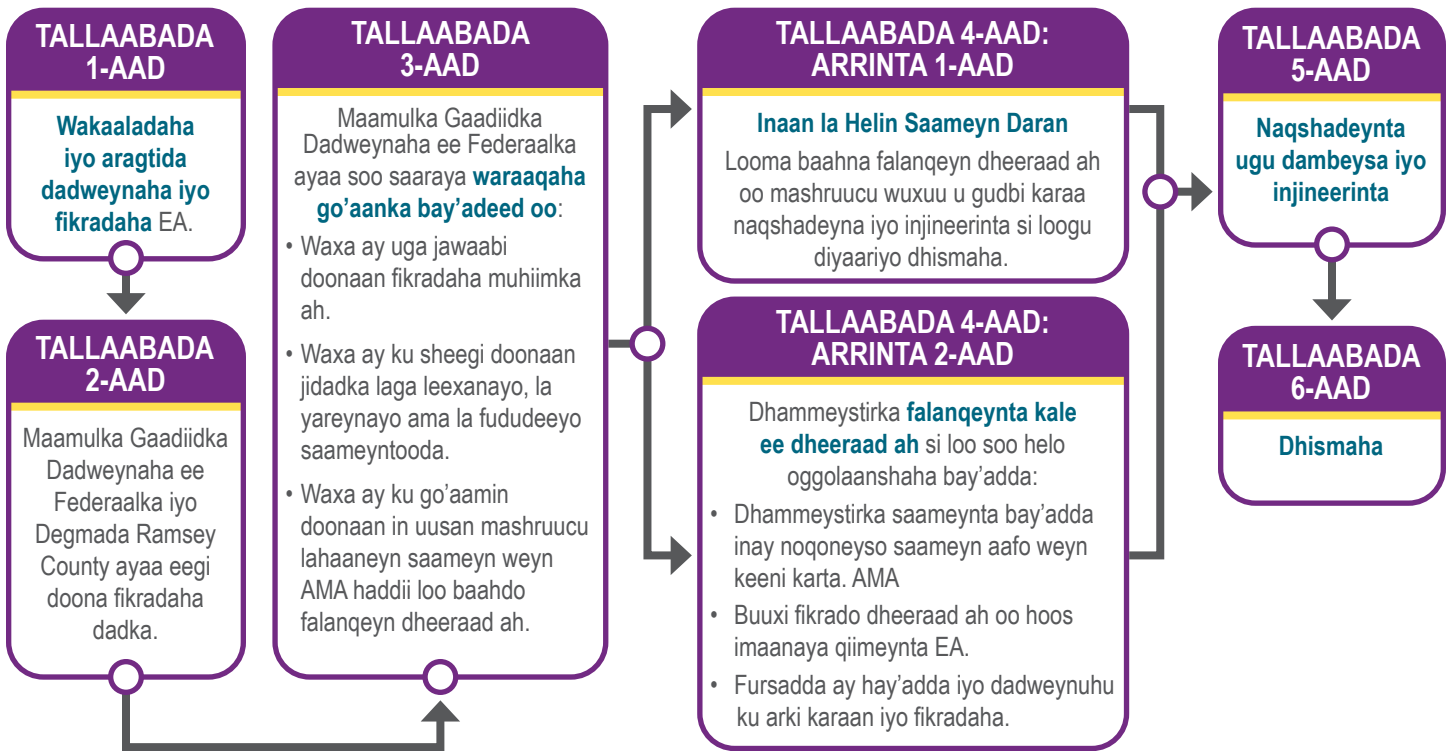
TALLAABADA 1-AAD

Wakaaladaha iyo aragtida dadweynaha iyo fikradaha EA.

TALLAABADA 2-AAD

Maamulka Gaadiidka Dadweynaha ee Federaalka iyo Degmada Ramsey County ayaa eegi doona fikradaha dadka.

TALLAABADA 3-AAD

Maamulka Gaadiidka Dadweynaha ee Federaalka ayaa soo saaraya waraaqaha go'aanka bay'adeed oo:

• Waxa ay uga jawaabi doonaan fikradaha muhiimka ah.

• Waxa ay ku sheegi doonaan jidadka laga leexanayo, la yareynayo ama la fududeeyo saameyntooda.

• Waxa ay ku go'aamin doonaan in uusan mashruucu lahaaneyn saameyn weyn AMA haddii loo baahdo falanqeyn dheeraad ah.

TALLAABADA 4-AAD: ARRINTA 1-AAD

Inaan la Helin Saameyn Daran

Looma baahna falanqeyn dheeraad ah oo mashruucu wuxuu u gudbi karaa naqshadeyna iyo injineerinta si loogu diyaariyo dhismaha.

TALLAABADA 4-AAD: ARRINTA 2-AAD

Dhammeystirka falanqeynta kale ee dheeraad ah si loo soo helo oggolaanshaha bay'adda:

• Dhammeystirka saameynta bay'adda inay noqoneyso saameyn aafo weyn keeni karta. AMA

• Buuxi fikrado dheeraad ah oo hoos imaanaya qiimeynta EA.

• Fursadda ay hay'adda iyo dadweynuhu ku arki karaan iyo fikradaha.

TALLAABADA 5-AAD

Naqshadeynta ugu dambeysa iyo injineerinta

TALLAABADA 6-AAD

Dhismaha